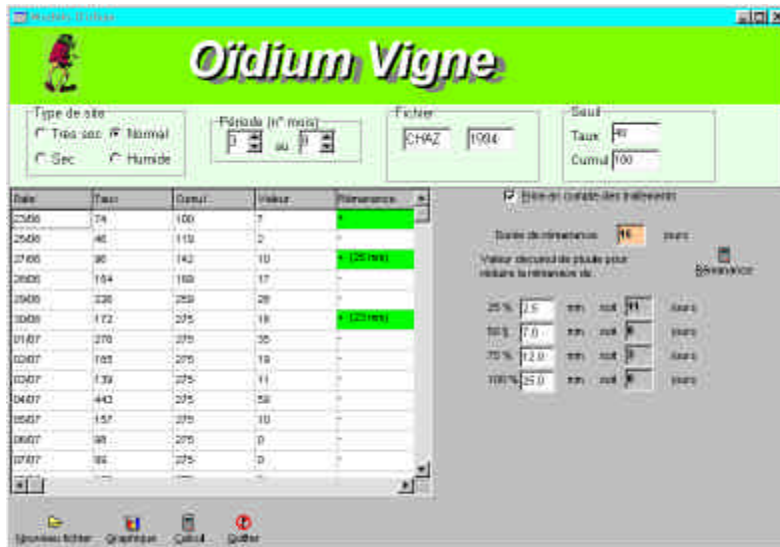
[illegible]

Oïdium Vigne

Type de site
Très sec Normal
Sec Humide

Période (n° mois)
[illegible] au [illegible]

Fichier
CHAZ 1994

Seuil
Taux 40
Cumul 100

| Date | Taux | Cumul | Valeur | Rémanence |
|---|---|---|---|---|
| 23/06 | 74 | 100 | 7 | + |
| 25/06 | 46 | 110 | 2 | - |
| 27/06 | 90 | 142 | 10 | + (25 mm) |
| 28/06 | 164 | 169 | 17 | - |
| 29/06 | 226 | 259 | 28 | - |
| 30/06 | 172 | 275 | 18 | + (25 mm) |
| 01/07 | 276 | 275 | 35 | - |
| 02/07 | 165 | 275 | 19 | - |
| 03/07 | 139 | 275 | 11 | - |
| 04/07 | 443 | 275 | 58 | - |
| 05/07 | 157 | 275 | 10 | - |
| 06/07 | 98 | 275 | 0 | - |
| 07/07 | 89 | 275 | 0 | - |

Prise en compte des traitements

Durée de rémanence 16 jours

Valeur décumul de pluie pour réduire la rémanence de:

Rémanence

25 % 2.5 mm soit 11 jours
50 % 7.0 mm soit 8 jours
75 % 12.0 mm soit 3 jours
100 % 25.0 mm soit 0 jours

Nouveau fichier Graphique Calcul Quitter